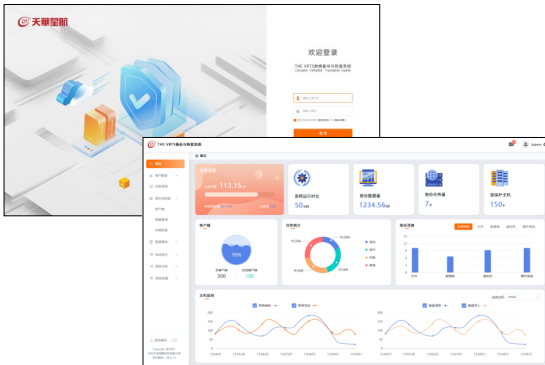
天華星航

欢迎登录

THC VRTS数据备份与恢复系统

登录

THC VRTS数据备份与恢复系统

admin

概况

113.15%

系统运行时长

50

备份数据量

1234.56

备份任务数

7

受保护主机

150

资产管理

300

70%

任务统计

备份汇总

备份趋势